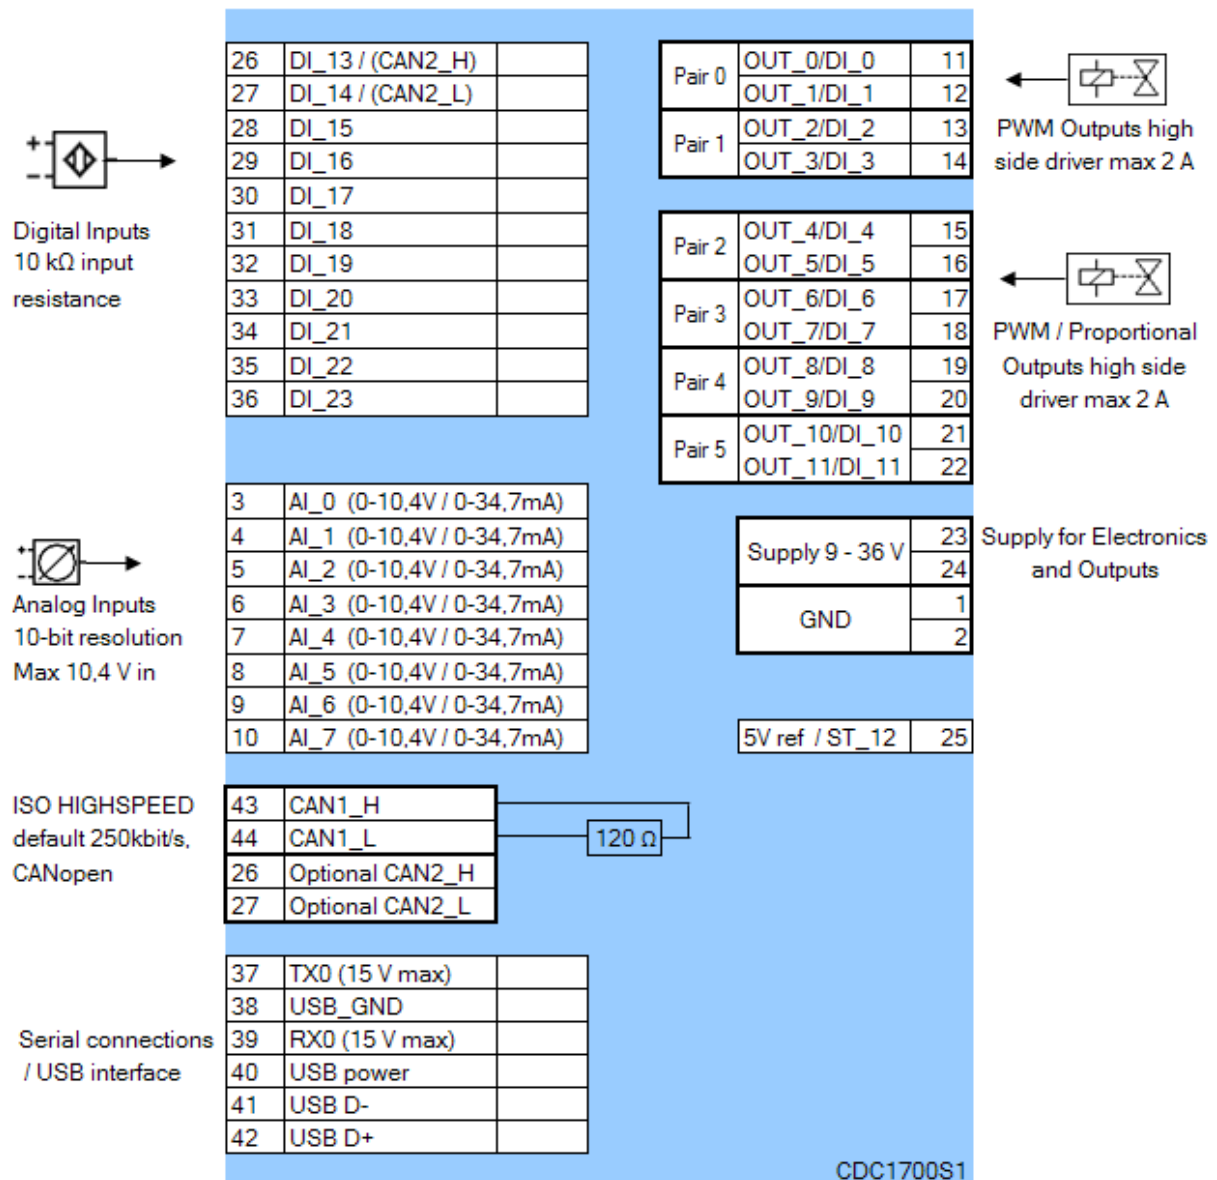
Digital Inputs 10 kΩ input resistance

| 26 | DI_13 / (CAN2_H) | |
|---|---|---|
| 27 | DI_14 / (CAN2_L) | |
| 28 | DI_15 | |
| 29 | DI_16 | |
| 30 | DI_17 | |
| 31 | DI_18 | |
| 32 | DI_19 | |
| 33 | DI_20 | |
| 34 | DI_21 | |
| 35 | DI_22 | |
| 36 | DI_23 | |

| Pair 0 | OUT_0/DI_0 | 11 |
|---|---|---|
| | OUT_1/DI_1 | 12 |
| Pair 1 | OUT_2/DI_2 | 13 |
| | OUT_3/DI_3 | 14 |

PWM Outputs high side driver max 2 A

| Pair 2 | OUT_4/DI_4 | 15 |
|---|---|---|
| | OUT_5/DI_5 | 16 |
| Pair 3 | OUT_6/DI_6 | 17 |
| | OUT_7/DI_7 | 18 |
| Pair 4 | OUT_8/DI_8 | 19 |
| | OUT_9/DI_9 | 20 |
| Pair 5 | OUT_10/DI_10 | 21 |
| | OUT_11/DI_11 | 22 |

PWM / Proportional Outputs high side driver max 2 A

Analog Inputs 10-bit resolution Max 10,4 V in

| 3 | AI_0 (0-10,4V / 0-34,7mA) |
|---|---|
| 4 | AI_1 (0-10,4V / 0-34,7mA) |
| 5 | AI_2 (0-10,4V / 0-34,7mA) |
| 6 | AI_3 (0-10,4V / 0-34,7mA) |
| 7 | AI_4 (0-10,4V / 0-34,7mA) |
| 8 | AI_5 (0-10,4V / 0-34,7mA) |
| 9 | AI_6 (0-10,4V / 0-34,7mA) |
| 10 | AI_7 (0-10,4V / 0-34,7mA) |

| Supply 9 - 36 V | 23 |
|---|---|
| | 24 |
| GND | 1 |
| | 2 |

Supply for Electronics and Outputs

| 5V ref / ST_12 | 25 |
|---|---|

ISO HIGHSPEED default 250kbit/s, CANopen

| 43 | CAN1_H |
|---|---|
| 44 | CAN1_L |
| 26 | Optional CAN2_H |
| 27 | Optional CAN2_L |

120 Ω

Serial connections / USB interface

| 37 | TX0 (15 V max) | |
|---|---|---|
| 38 | USB_GND | |
| 39 | RX0 (15 V max) | |
| 40 | USB power | |
| 41 | USB D- | |
| 42 | USB D+ | |

CDC1700S1